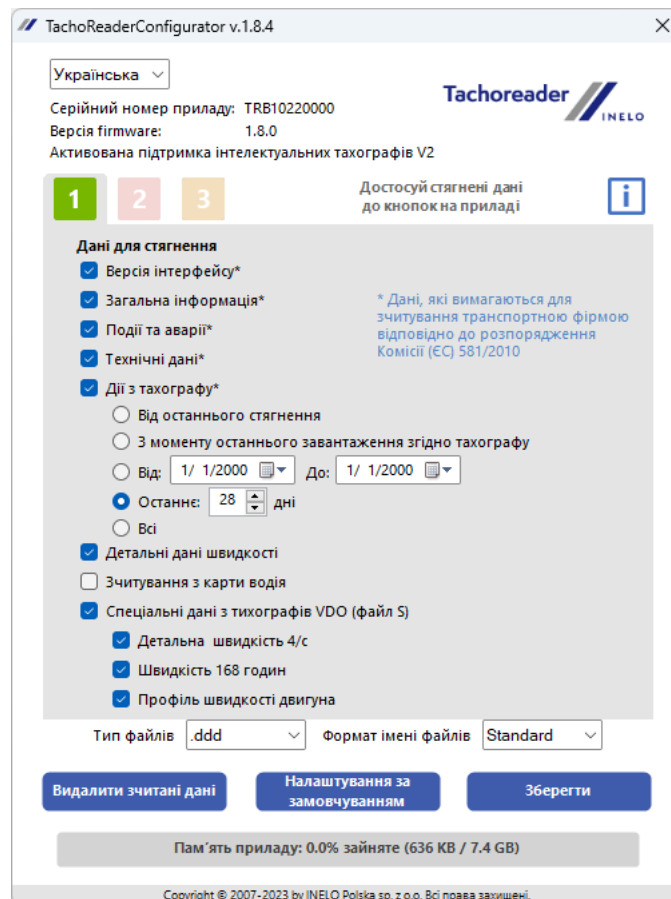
TachoReaderConfigurator v.1.8.4

Українська

Серійний номер приладу: TRB10220000
Версія firmware: 1.8.0
Активована підтримка інтелектуальних тахографів V2

Tachoreader INELO

1 2 3

Достосуй стягнені дані до кнопок на приладі

i

Дані для стягнення
Версія інтерфейсу*
Загальна інформація*
Події та аварії*
Технічні дані*
Дії з тахографу*
Від останнього стягнення
З моменту останнього завантаження згідно тахографу
Від: 1/ 1/2000 До: 1/ 1/2000
Останнє: 28 дні
Всі
Детальні дані швидкості
Зчитування з карти водія
Спеціальні дані з тихографів VDO (файл S)
Детальна швидкість 4/с
Швидкість 168 годин
Профіль швидкості двигуна

* Дані, які вимагаються для зчитування транспортної фірмою відповідно до розпорядження Комісії (ЄС) 581/2010

Тип файлів .ddd Формат імені файлів Standard

Видалити зчитані дані
Налаштування за замовчуванням
Зберегти

Пам'ять приладу: 0.0% зайняте (636 KB / 7.4 GB)

Copyright © 2007-2023 by INELO Polska sp. z o.o. Всі права захищені.